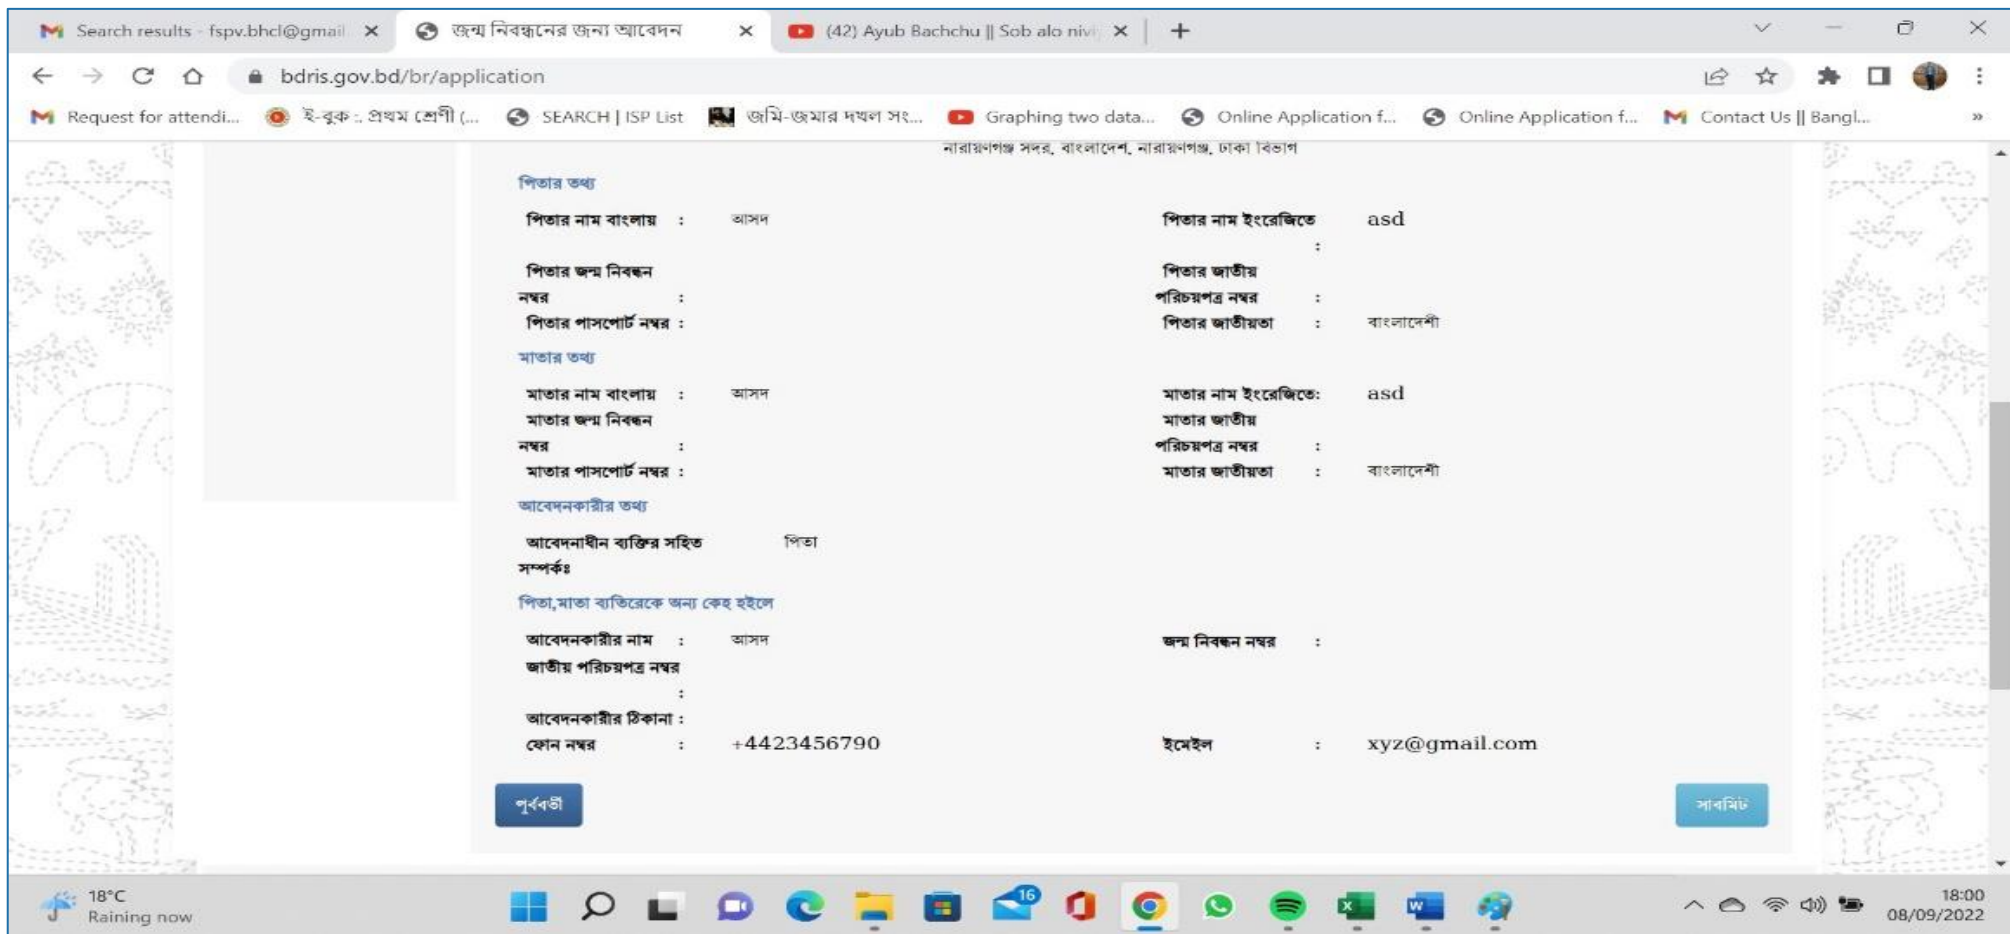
Search results - fspv.bhcl@gmail ×
জন্ম নিবন্ধনের জন্য আবেদন ×
(42) Ayub Bachchu || Sob alo nivi ×
+

bdris.gov.bd/br/application

Request for attendi... | ই-বুক :: প্রথম শ্রেণী (... | SEARCH | ISP List | জমি-জমার দখল সং... | Graphing two data... | Online Application f... | Online Application f... | Contact Us || Bangl... | »

নারায়ণগঞ্জ সদর, বাংলাদেশ, নারায়ণগঞ্জ, ঢাকা বিভাগ

পিতার তথ্য

| | | | | |
|---|---|---|---|---|
| পিতার নাম বাংলায় : | আসদ | | পিতার নাম ইংরেজিতে : | asd |
| পিতার জন্ম নিবন্ধন নম্বর : | | | পিতার জাতীয় পরিচয়পত্র নম্বর : | |
| পিতার পাসপোর্ট নম্বর : | | | পিতার জাতীয়তা : | বাংলাদেশী |

মাতার তথ্য

| | | | | |
|---|---|---|---|---|
| মাতার নাম বাংলায় : | আসদ | | মাতার নাম ইংরেজিতে: | asd |
| মাতার জন্ম নিবন্ধন নম্বর : | | | মাতার জাতীয় পরিচয়পত্র নম্বর : | |
| মাতার পাসপোর্ট নম্বর : | | | মাতার জাতীয়তা : | বাংলাদেশী |

আবেদনকারীর তথ্য

আবেদনাধীন ব্যক্তির সহিত সম্পর্কঃ পিতা

পিতা,মাতা ব্যতিরেকে অন্য কেহ হইলে

| | | | | |
|---|---|---|---|---|
| আবেদনকারীর নাম : | আসদ | | জন্ম নিবন্ধন নম্বর : | |
| জাতীয় পরিচয়পত্র নম্বর : | | | | |
| আবেদনকারীর ঠিকানা : | | | | |
| ফোন নম্বর : | +4423456790 | | ইমেইল : | xyz@gmail.com |

পূর্ববর্তী
সাবমিট

18°C
Raining now
16
18:00
08/09/2022